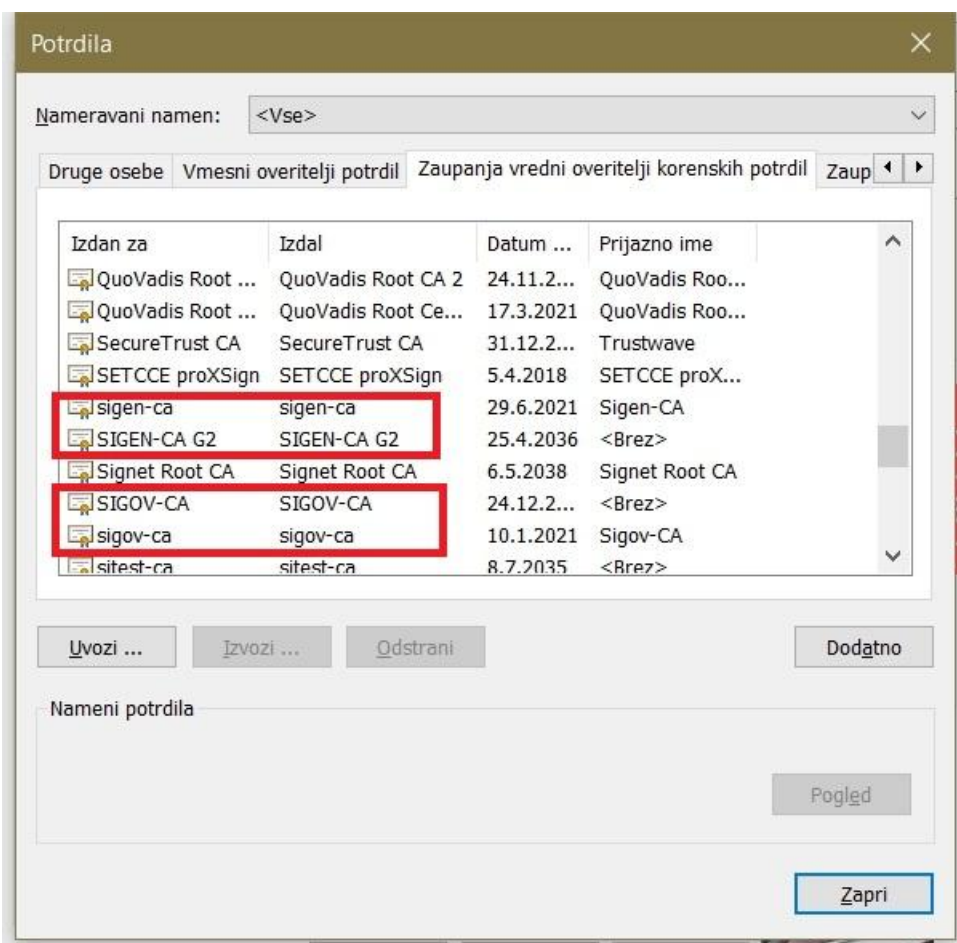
Potrdila

Nameravani namen: <Vse>

Druge osebe | Vmesni overitelji potrdil | Zaupanja vredni overitelji korenskih potrdil | Zaup

| Izdan za | Izdal | Datum ... | Prijazno ime |
|---|---|---|---|
| QuoVadis Root ... | QuoVadis Root CA 2 | 24.11.2... | QuoVadis Roo... |
| QuoVadis Root ... | QuoVadis Root Ce... | 17.3.2021 | QuoVadis Roo... |
| SecureTrust CA | SecureTrust CA | 31.12.2... | Trustwave |
| SETCCE proXSign | SETCCE proXSign | 5.4.2018 | SETCCE proX... |
| sigen-ca | sigen-ca | 29.6.2021 | Sigen-CA |
| SIGEN-CA G2 | SIGEN-CA G2 | 25.4.2036 | <Brez> |
| Signet Root CA | Signet Root CA | 6.5.2038 | Signet Root CA |
| SIGOV-CA | SIGOV-CA | 24.12.2... | <Brez> |
| sigov-ca | sigov-ca | 10.1.2021 | Sigov-CA |
| sitest-ca | sitest-ca | 8.7.2035 | <Brez> |

Uvozi ... | Izvozi ... | Odstrani | Dodatno

Nameni potrdila

Pogled

Zapri